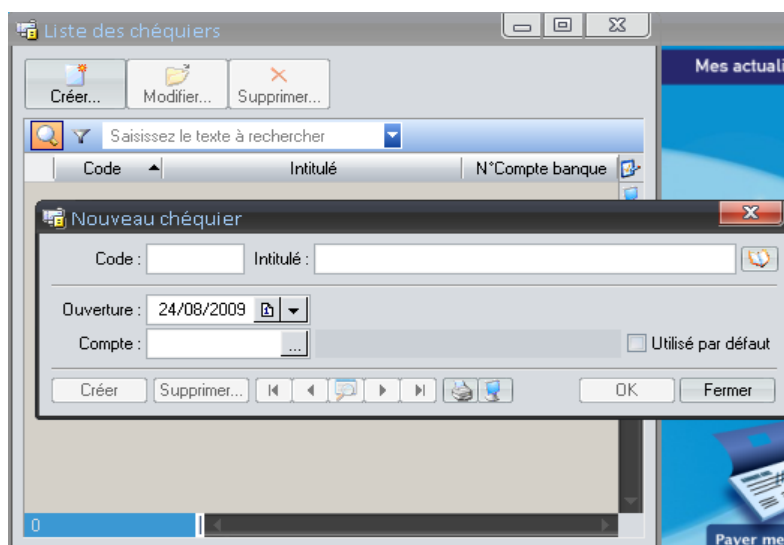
Liste des chéquiers

Créer... Modifier... Supprimer...

Saisissez le texte à rechercher

| Code | Intitulé | N°Compte banque |
|---|---|---|

Mes actuali

Nouveau chéquier

Code : Intitulé :

Ouverture : 24/08/2009

Compte : ...

Utilisé par défaut

Créer Supprimer... OK Fermer

0

Payer me